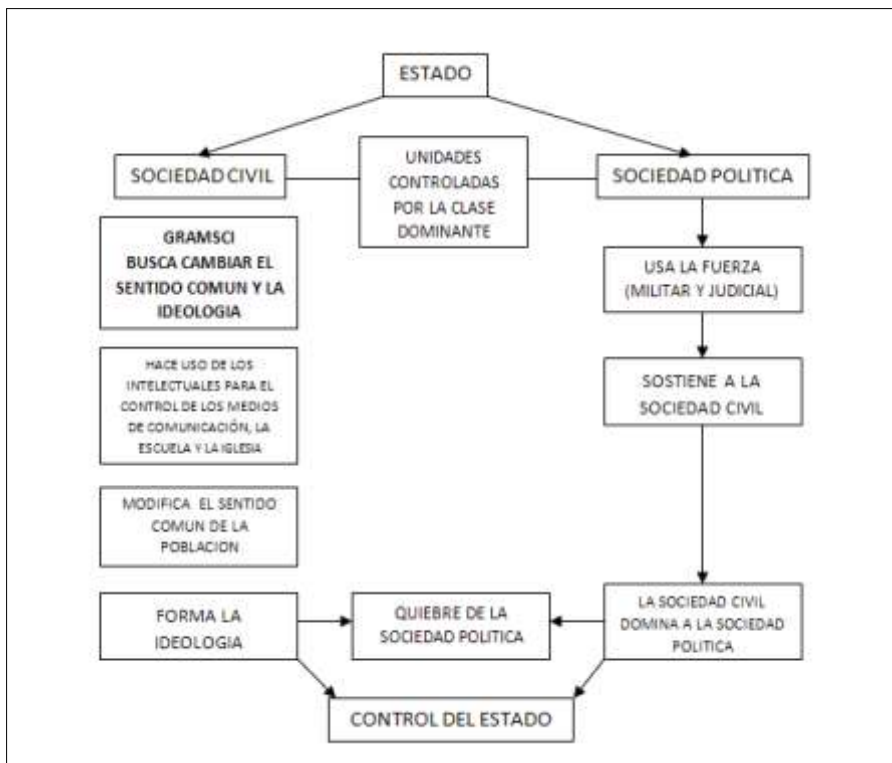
ESTADO

SOCIEDAD CIVIL

UNIDADES CONTROLADAS POR LA CLASE DOMINANTE

SOCIEDAD POLITICA

GRAMSCI BUSCA CAMBIAR EL SENTIDO COMUN Y LA IDEOLOGIA

USA LA FUERZA (MILITAR Y JUDICIAL)

HACE USO DE LOS INTELECTUALES PARA EL CONTROL DE LOS MEDIOS DE COMUNICACIÓN, LA ESCUELA Y LA IGLESIA

SOSTIENE A LA SOCIEDAD CIVIL

MODIFICA EL SENTIDO COMUN DE LA POBLACION

FORMA LA IDEOLOGIA

QUIEBRE DE LA SOCIEDAD POLITICA

LA SOCIEDAD CIVIL DOMINA A LA SOCIEDAD POLITICA

CONTROL DEL ESTADO